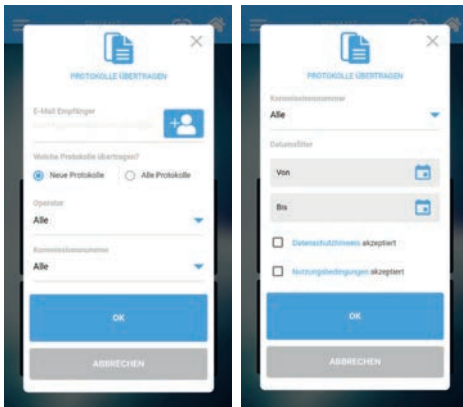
PROTOKOLLE ÜBERTRAGEN

E-Mail Empfänger

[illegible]

Welche Protokolle übertragen?

Neue Protokolle

Alle Protokolle

Operator

Alle

Kommissionsnummer

Alle

OK

ABBRECHEN

PROTOKOLLE ÜBERTRAGEN

Kommissionsnummer

Alle

Datumsfilter

Von

Bis

Datenschutzhinweis akzeptiert

Nutzungsbedingungen akzeptiert

OK

ABBRECHEN